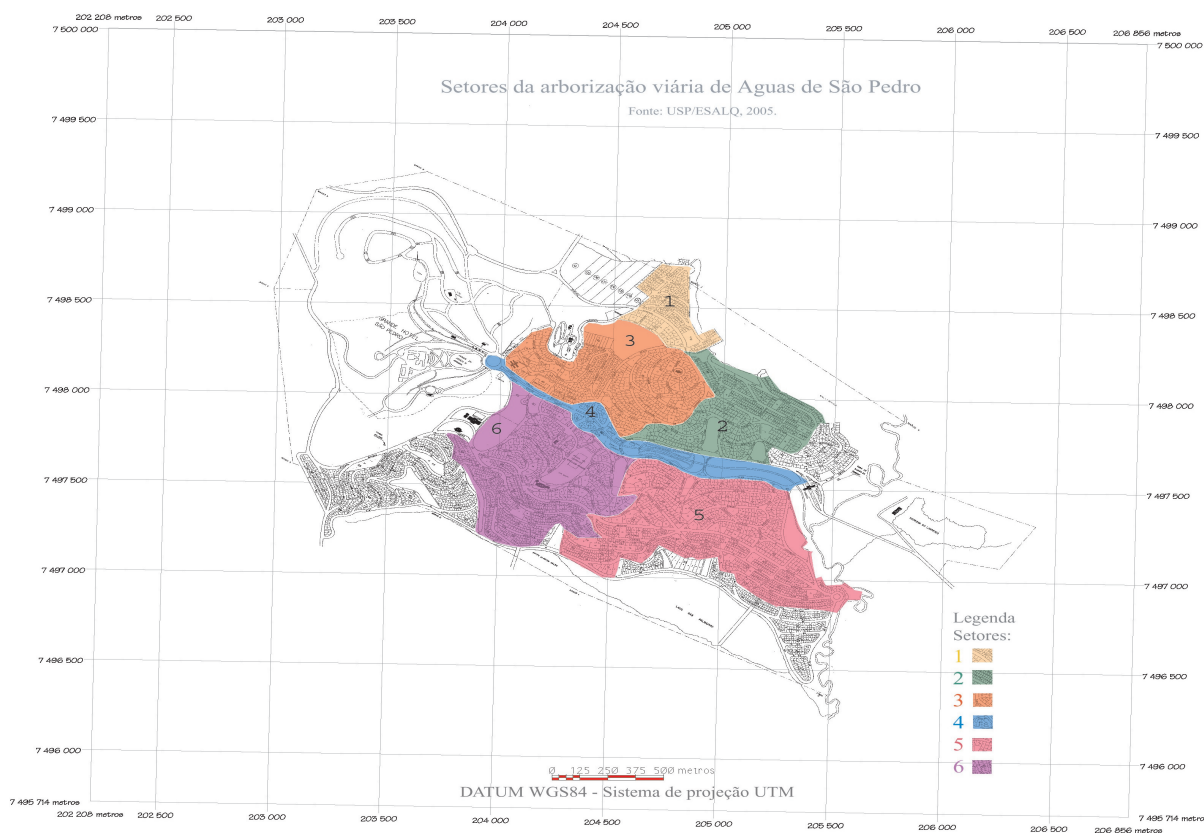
202 208 metros 202 500 203 000 203 500 204 000 204 500 205 000 205 500 206 000 206 500 206 856 metros

7 500 000 7 500 000

Setores da arborização viária de Aguas de São Pedro
Fonte: USP/ESALQ, 2005.

7 499 500 7 499 500
7 499 000 7 499 000
7 498 500 7 498 500
7 498 000 7 498 000
7 497 500 7 497 500
7 497 000 7 497 000
7 496 500 7 496 500
7 496 000 7 496 000
7 495 714 metros 7 495 714 metros

1
3
4
2
6
5

Legenda
Setores:
1
2
3
4
5
6

0 125 250 375 500 metros
DATUM WGS84 - Sistema de projeção UTM

202 208 metros 202 500 203 000 203 500 204 000 204 500 205 000 205 500 206 000 206 500 206 856 metros